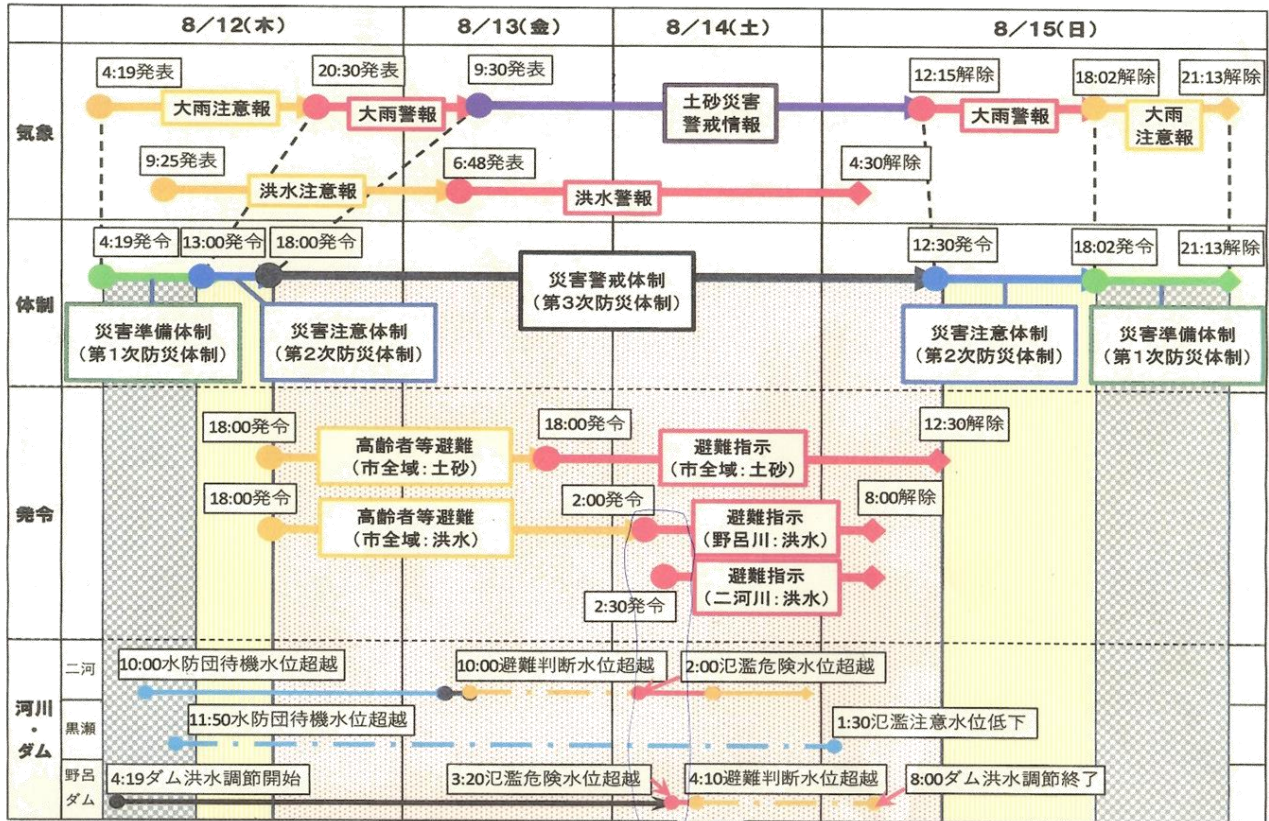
8／12(木)
8／13(金)
8／14(土)
8／15(日)

気象
4:19発表
大雨注意報
20:30発表
大雨警報
9:30発表
土砂災害警戒情報
12:15解除
大雨警報
18:02解除
大雨注意報
21:13解除
9:25発表
洪水注意報
6:48発表
洪水警報
4:30解除

体制
4:19発令
13:00発令
18:00発令
災害警戒体制（第3次防災体制）
12:30発令
18:02発令
21:13解除
災害準備体制（第1次防災体制）
災害注意体制（第2次防災体制）
災害注意体制（第2次防災体制）
災害準備体制（第1次防災体制）

発令
18:00発令
高齢者等避難（市全域：土砂）
18:00発令
避難指示（市全域：土砂）
12:30解除
18:00発令
高齢者等避難（市全域：洪水）
2:00発令
避難指示（野呂川：洪水）
8:00解除
避難指示（二河川：洪水）
2:30発令

河川・ダム
二河
10:00水防団待機水位超越
10:00避難判断水位超越
2:00氾濫危険水位超越
黒瀬
11:50水防団待機水位超越
1:30氾濫注意水位低下
野呂ダム
4:19ダム洪水調節開始
3:20氾濫危険水位超越
4:10避難判断水位超越
8:00ダム洪水調節終了